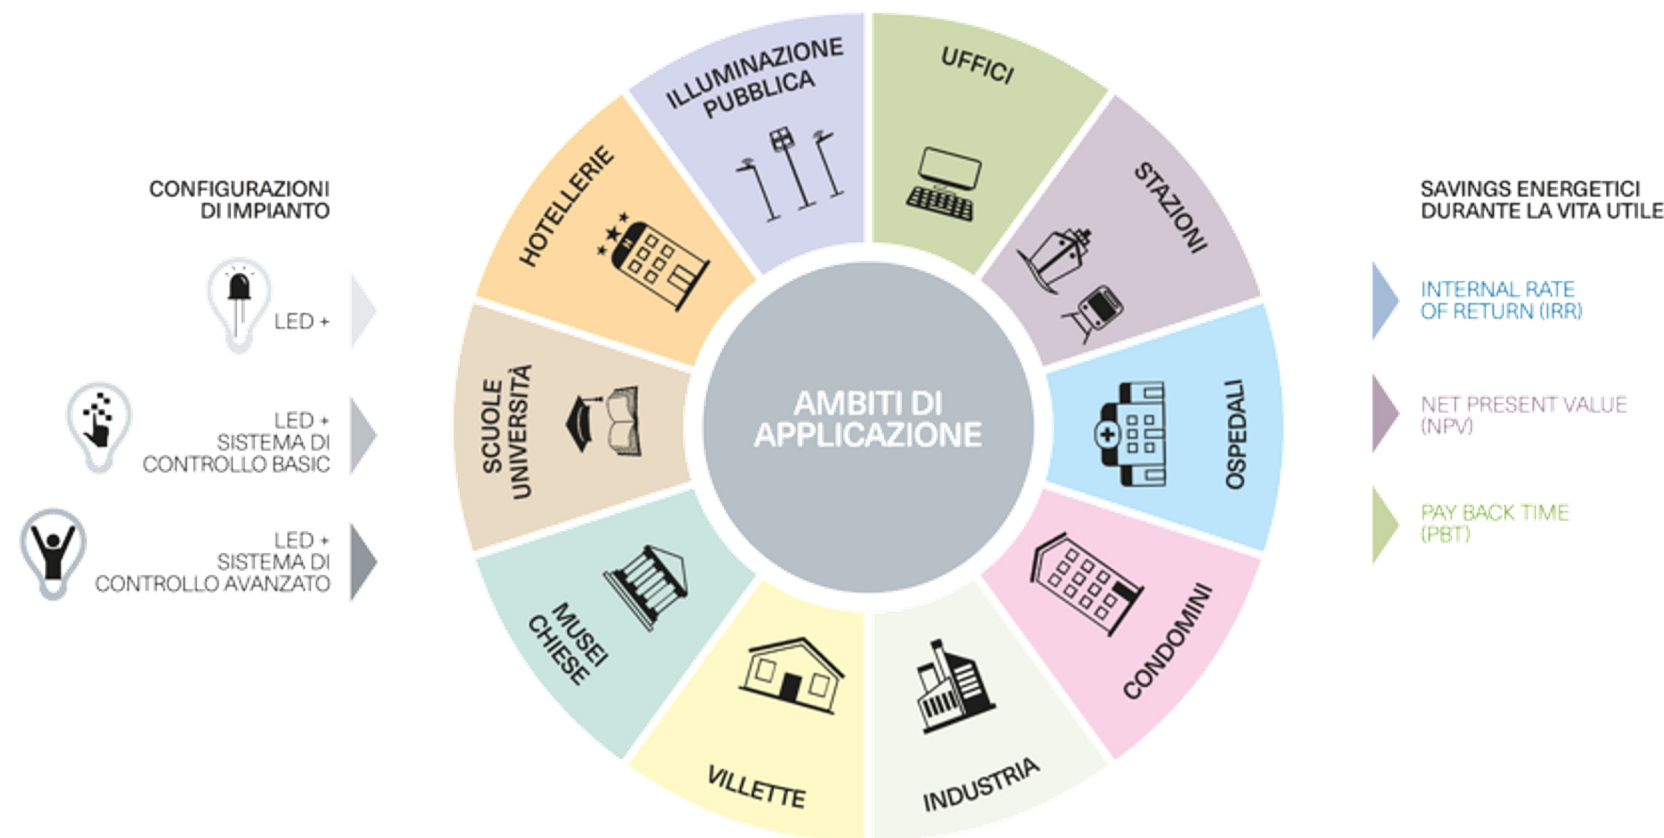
CONFIGURAZIONI DI IMPIANTO

LED +

LED + SISTEMA DI CONTROLLO BASIC

LED + SISTEMA DI CONTROLLO AVANZATO

ILLUMINAZIONE PUBBLICA

UFFICI

STAZIONI

OSPEDALI

CONDOMINI

INDUSTRIA

VILLETTE

MUSEI CHIESE

SCUOLE UNIVERSITÀ

HOTELLERIE

AMBITI DI APPLICAZIONE

SAVINGS ENERGETICI DURANTE LA VITA UTILE

INTERNAL RATE OF RETURN (IRR)

NET PRESENT VALUE (NPV)

PAY BACK TIME (PBT)